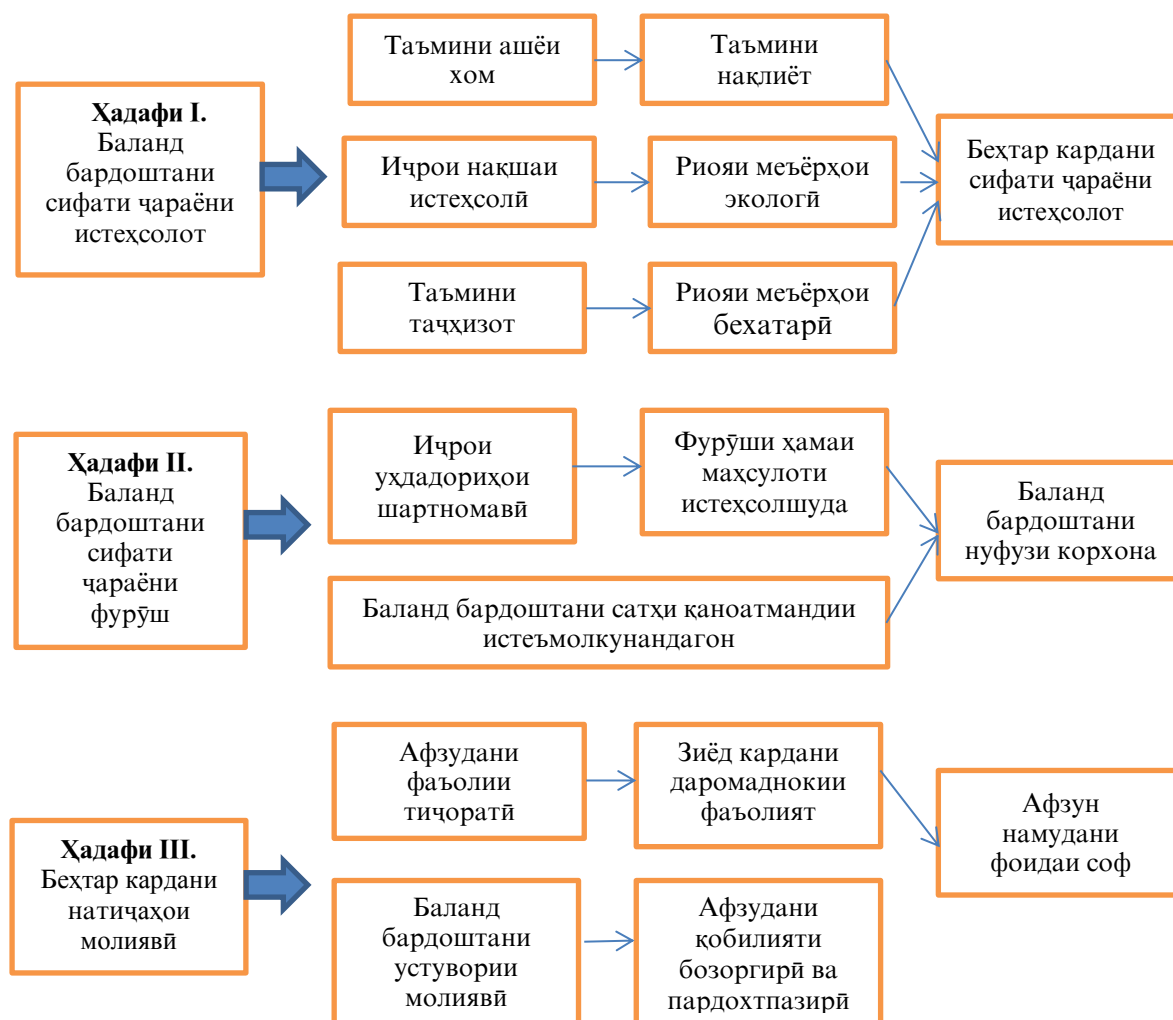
Ҳадафи I.
Баланд бардоштани сифати ҷараёни истеҳсолот

Таъмини ашёи хом

Таъмини нақлиёт

Иҷрои накшаи истеҳсолӣ

Риояи меъёрҳои экологӣ

Таъмини таҷҳизот

Риояи меъёрҳои бехатарӣ

Беҳтар кардани сифати ҷараёни истеҳсолот

Ҳадафи II.
Баланд бардоштани сифати ҷараёни фурӯш

Иҷрои уҳдадориҳои шартномавӣ

Фурӯши ҳамаи маҳсулоти истеҳсолшуда

Баланд бардоштани сатҳи қаноатмандии истеъмолкунандагон

Баланд бардоштани нуфузи корхона

Ҳадафи III.
Беҳтар кардани натиҷаҳои молиявӣ

Афзудани фаъолии тиҷоратӣ

Зиёд кардани даромаднокии фаъолият

Афзун намудани фоидаи соф

Баланд бардоштани устувории молиявӣ

Афзудани қобилияти бозоргирӣ ва пардохтпазирӣ